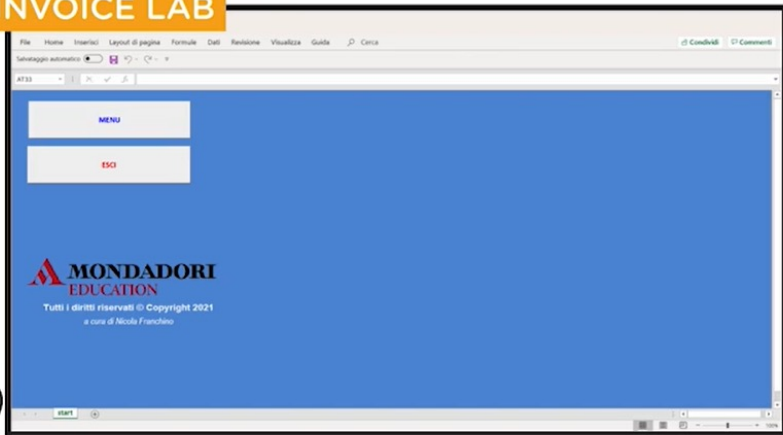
NVOICE LAB

File Home Inserisci Layout di pagina Formule Dati Revisione Visualizza Guida Cerca

Condividi Commenti

Salvataggio automatico

AT33

MENU

ESCI

MONDADORI
EDUCATION

Tutti i diritti riservati © Copyright 2021

a cura di Nicola Franchino

start